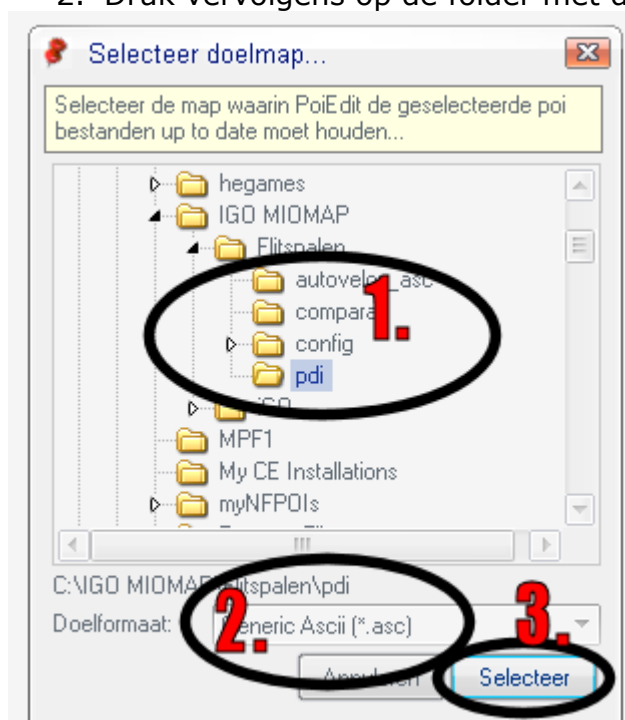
2. Druk vervolgens op de folder met d

Selecteer doelmap...

Selecteer de map waarin PoiEdit de geselecteerde poi bestanden up to date moet houden...

hegames
IGO MIOMAP
Flitspalen
autovelox_asc
compara
config
pdi
iGO
MPF1
My CE Installations
myNFPOIs

1.

C:\IGO MIOMAP\Flitspalen\pdi
Doelformaat:
Generic Ascii (*.asc)

2.

3.

Annuleren
Selecteer